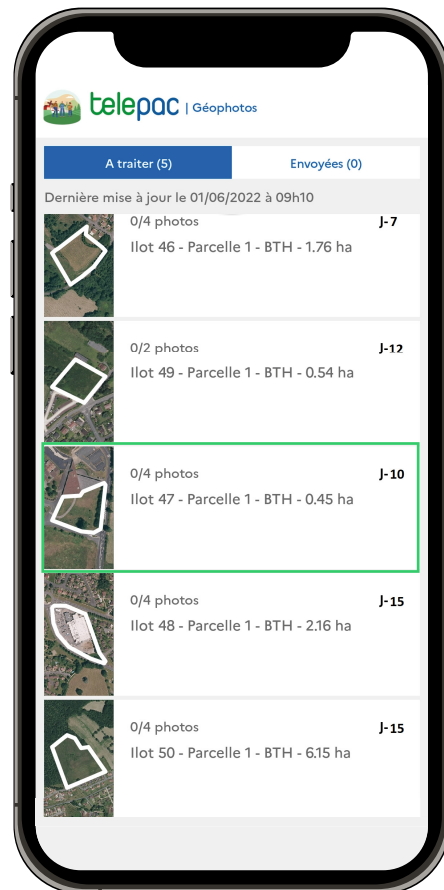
telepac | Géophotos

A traiter (5)

Envoyées (0)

Dernière mise à jour le 01/06/2022 à 09h10

0/4 photos
J-7
Ilot 46 - Parcelle 1 - BTH - 1.76 ha

0/2 photos
J-12
Ilot 49 - Parcelle 1 - BTH - 0.54 ha

0/4 photos
J-10
Ilot 47 - Parcelle 1 - BTH - 0.45 ha

0/4 photos
J-15
Ilot 48 - Parcelle 1 - BTH - 2.16 ha

0/4 photos
J-15
Ilot 50 - Parcelle 1 - BTH - 6.15 ha